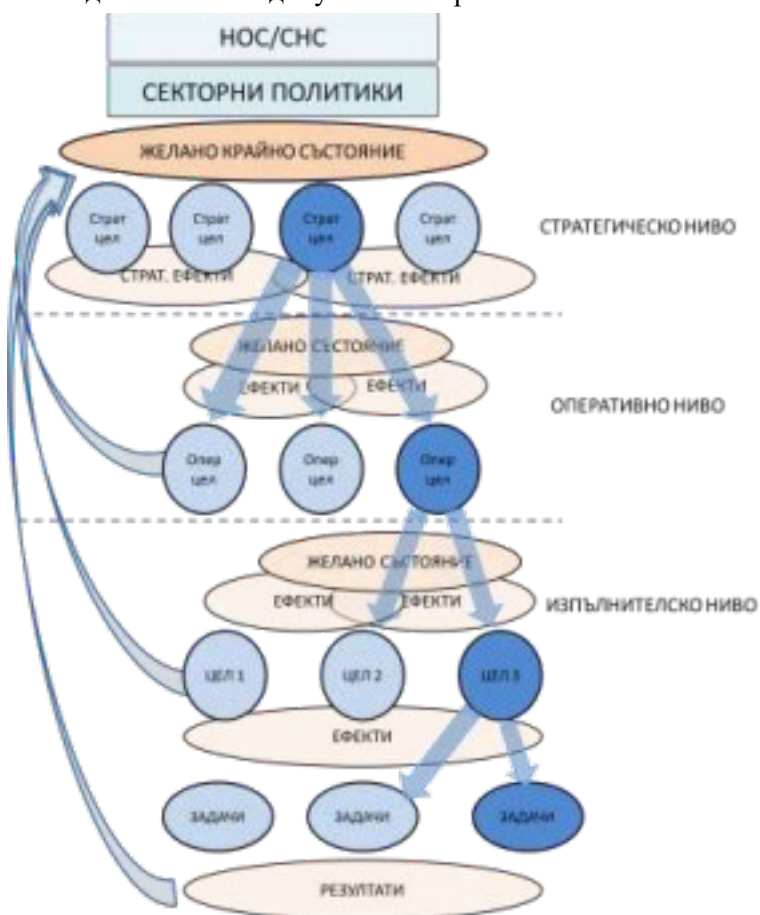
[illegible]

НОС/СНС

СЕКТОРНИ ПОЛИТИКИ

ЖЕЛАНО КРАЙНО СЪСТОЯНИЕ

Страт цел

Страт цел

Страт цел

Страт цел

СТРАТЕГИЧЕСКО НИВО

СТРАТ. ЕФЕКТИ

СТРАТ. ЕФЕКТИ

ЖЕЛАНО СЪСТОЯНИЕ

ЕФЕКТИ

ЕФЕКТИ

ОПЕРАТИВНО НИВО

Опер цел

Опер цел

Опер цел

ЖЕЛАНО СЪСТОЯНИЕ

ЕФЕКТИ

ЕФЕКТИ

ИЗПЪЛНИТЕЛСКО НИВО

ЦЕЛ 1

ЦЕЛ 2

ЦЕЛ 3

ЕФЕКТИ

ЗАДАЧИ

ЗАДАЧИ

ЗАДАЧИ

РЕЗУЛТАТИ